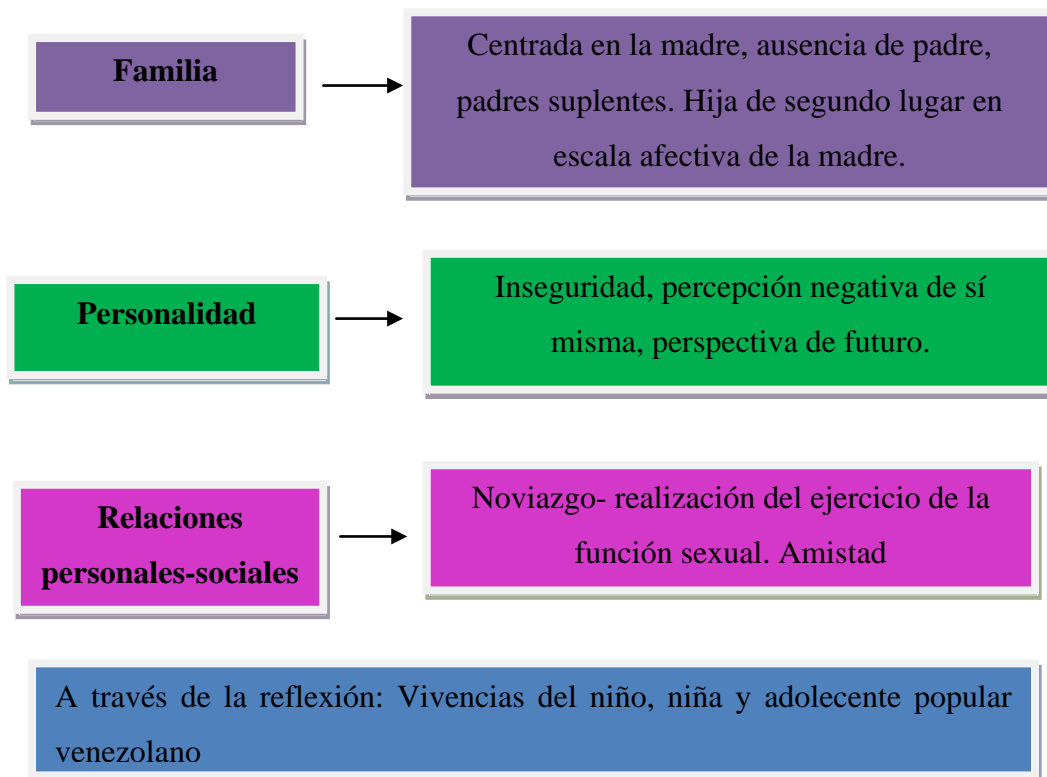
Familia

Centrada en la madre, ausencia de padre, padres suplentes. Hija de segundo lugar en escala afectiva de la madre.

Personalidad

Inseguridad, percepción negativa de sí misma, perspectiva de futuro.

Relaciones personales-sociales

Noviazgo- realización del ejercicio de la función sexual. Amistad

A través de la reflexión: Vivencias del niño, niña y adolecente popular venezolano